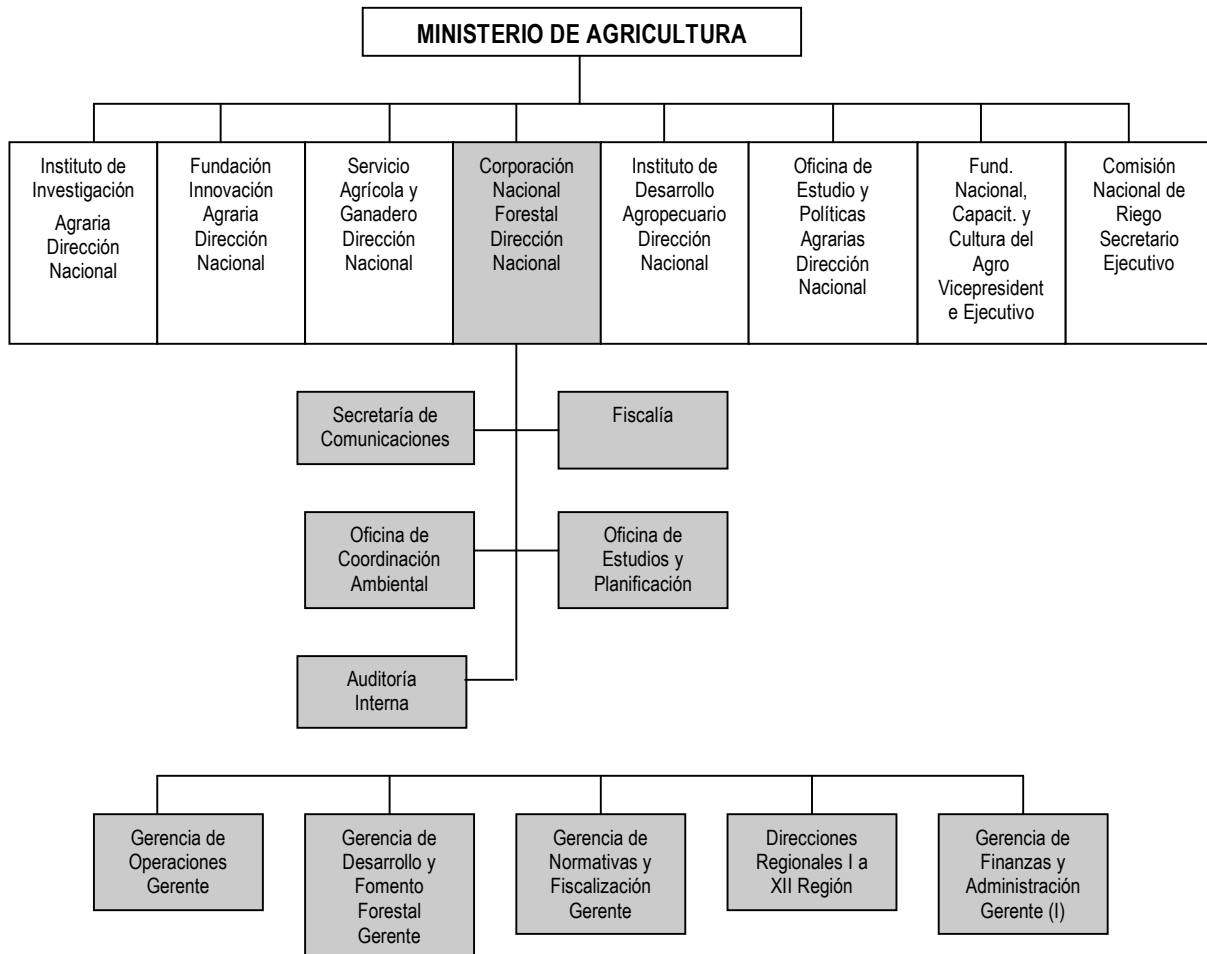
MINISTERIO DE AGRICULTURA

Instituto de Investigación Agraria Dirección Nacional

Fundación Innovación Agraria Dirección Nacional

Servicio Agrícola y Ganadero Dirección Nacional

Corporación Nacional Forestal Dirección Nacional

Instituto de Desarrollo Agropecuario Dirección Nacional

Oficina de Estudio y Políticas Agrarias Dirección Nacional

Fund. Nacional, Capacit. y Cultura del Agro Vicepresident e Ejecutivo

Comisión Nacional de Riego Secretario Ejecutivo

Secretaría de Comunicaciones

Fiscalía

Oficina de Coordinación Ambiental

Oficina de Estudios y Planificación

Auditoría Interna

Gerencia de Operaciones Gerente

Gerencia de Desarrollo y Fomento Forestal Gerente

Gerencia de Normativas y Fiscalización Gerente

Direcciones Regionales I a XII Región

Gerencia de Finanzas y Administración Gerente (I)